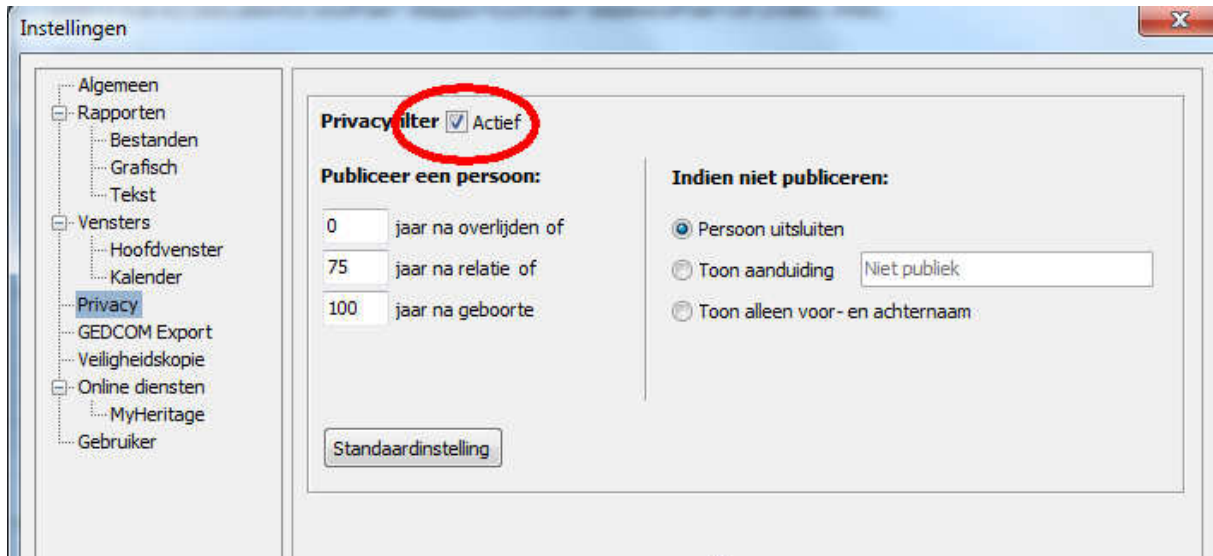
Instellingen

Algemeen
Rapporten
Bestanden
Grafisch
Tekst
Vensters
Hoofdvenster
Kalender
Privacy
GEDCOM Export
Veiligheidskopie
Online diensten
MyHeritage
Gebruiker

Privacy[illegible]ilter ☑ Actief

Publiceer een persoon:

0 jaar na overlijden of
75 jaar na relatie of
100 jaar na geboorte

Indien niet publiceren:

Persoon uitsluiten
Toon aanduiding Niet publiek
Toon alleen voor- en achternaam

Standaardinstelling